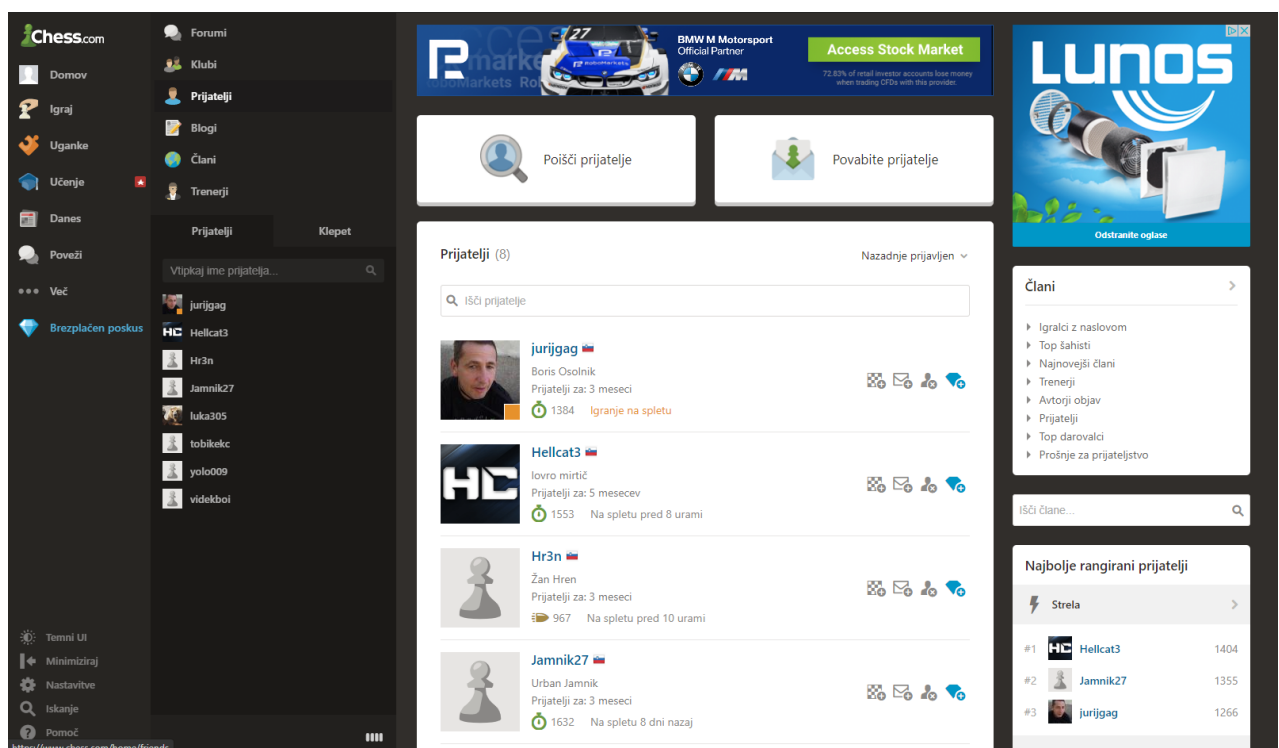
Chess.com
Domov
Igraj
Uganke
Učenje
Danes
Poveži
Več
Brezplačen poskus
Temni UI
Minimiziraj
Nastavitve
Iskanje
Pomoč
https://www.chess.com/home/friends

Forumi
Klubi
Prijatelji
Blogi
Člani
Trenerji

Prijatelji
Klepet
Vtipkaj ime prijatelja...
jurijgag
Hellcat3
Hr3n
Jamnik27
luka305
tobikekc
yolo009
videkboi

BMW M Motorsport Official Partner
Access Stock Market
72.83% of retail investor accounts lose money when trading CFDs with this provider.

Poišči prijatelje
Povabite prijatelje

Prijatelji (8)
Nazadnje prijavljen
Išči prijatelje

jurijgag
Boris Osolnik
Prijatelji za: 3 meseci
1384 Igranje na spletu

Hellcat3
lovro mirtič
Prijatelji za: 5 mesecev
1553 Na spletu pred 8 urami

Hr3n
Žan Hren
Prijatelji za: 3 meseci
967 Na spletu pred 10 urami

Jamnik27
Urban Jamnik
Prijatelji za: 3 meseci
1632 Na spletu 8 dni nazaj

LUNOS
Odstranite oglase

Člani
Igralci z naslovom
Top šahisti
Najnovejši člani
Trenerji
Avtorji objav
Prijatelji
Top darovalci
Prošnje za prijateljstvo

Išči člane...

Najbolje rangirani prijatelji
Strela
#1 Hellcat3 1404
#2 Jamnik27 1355
#3 jurijgag 1266